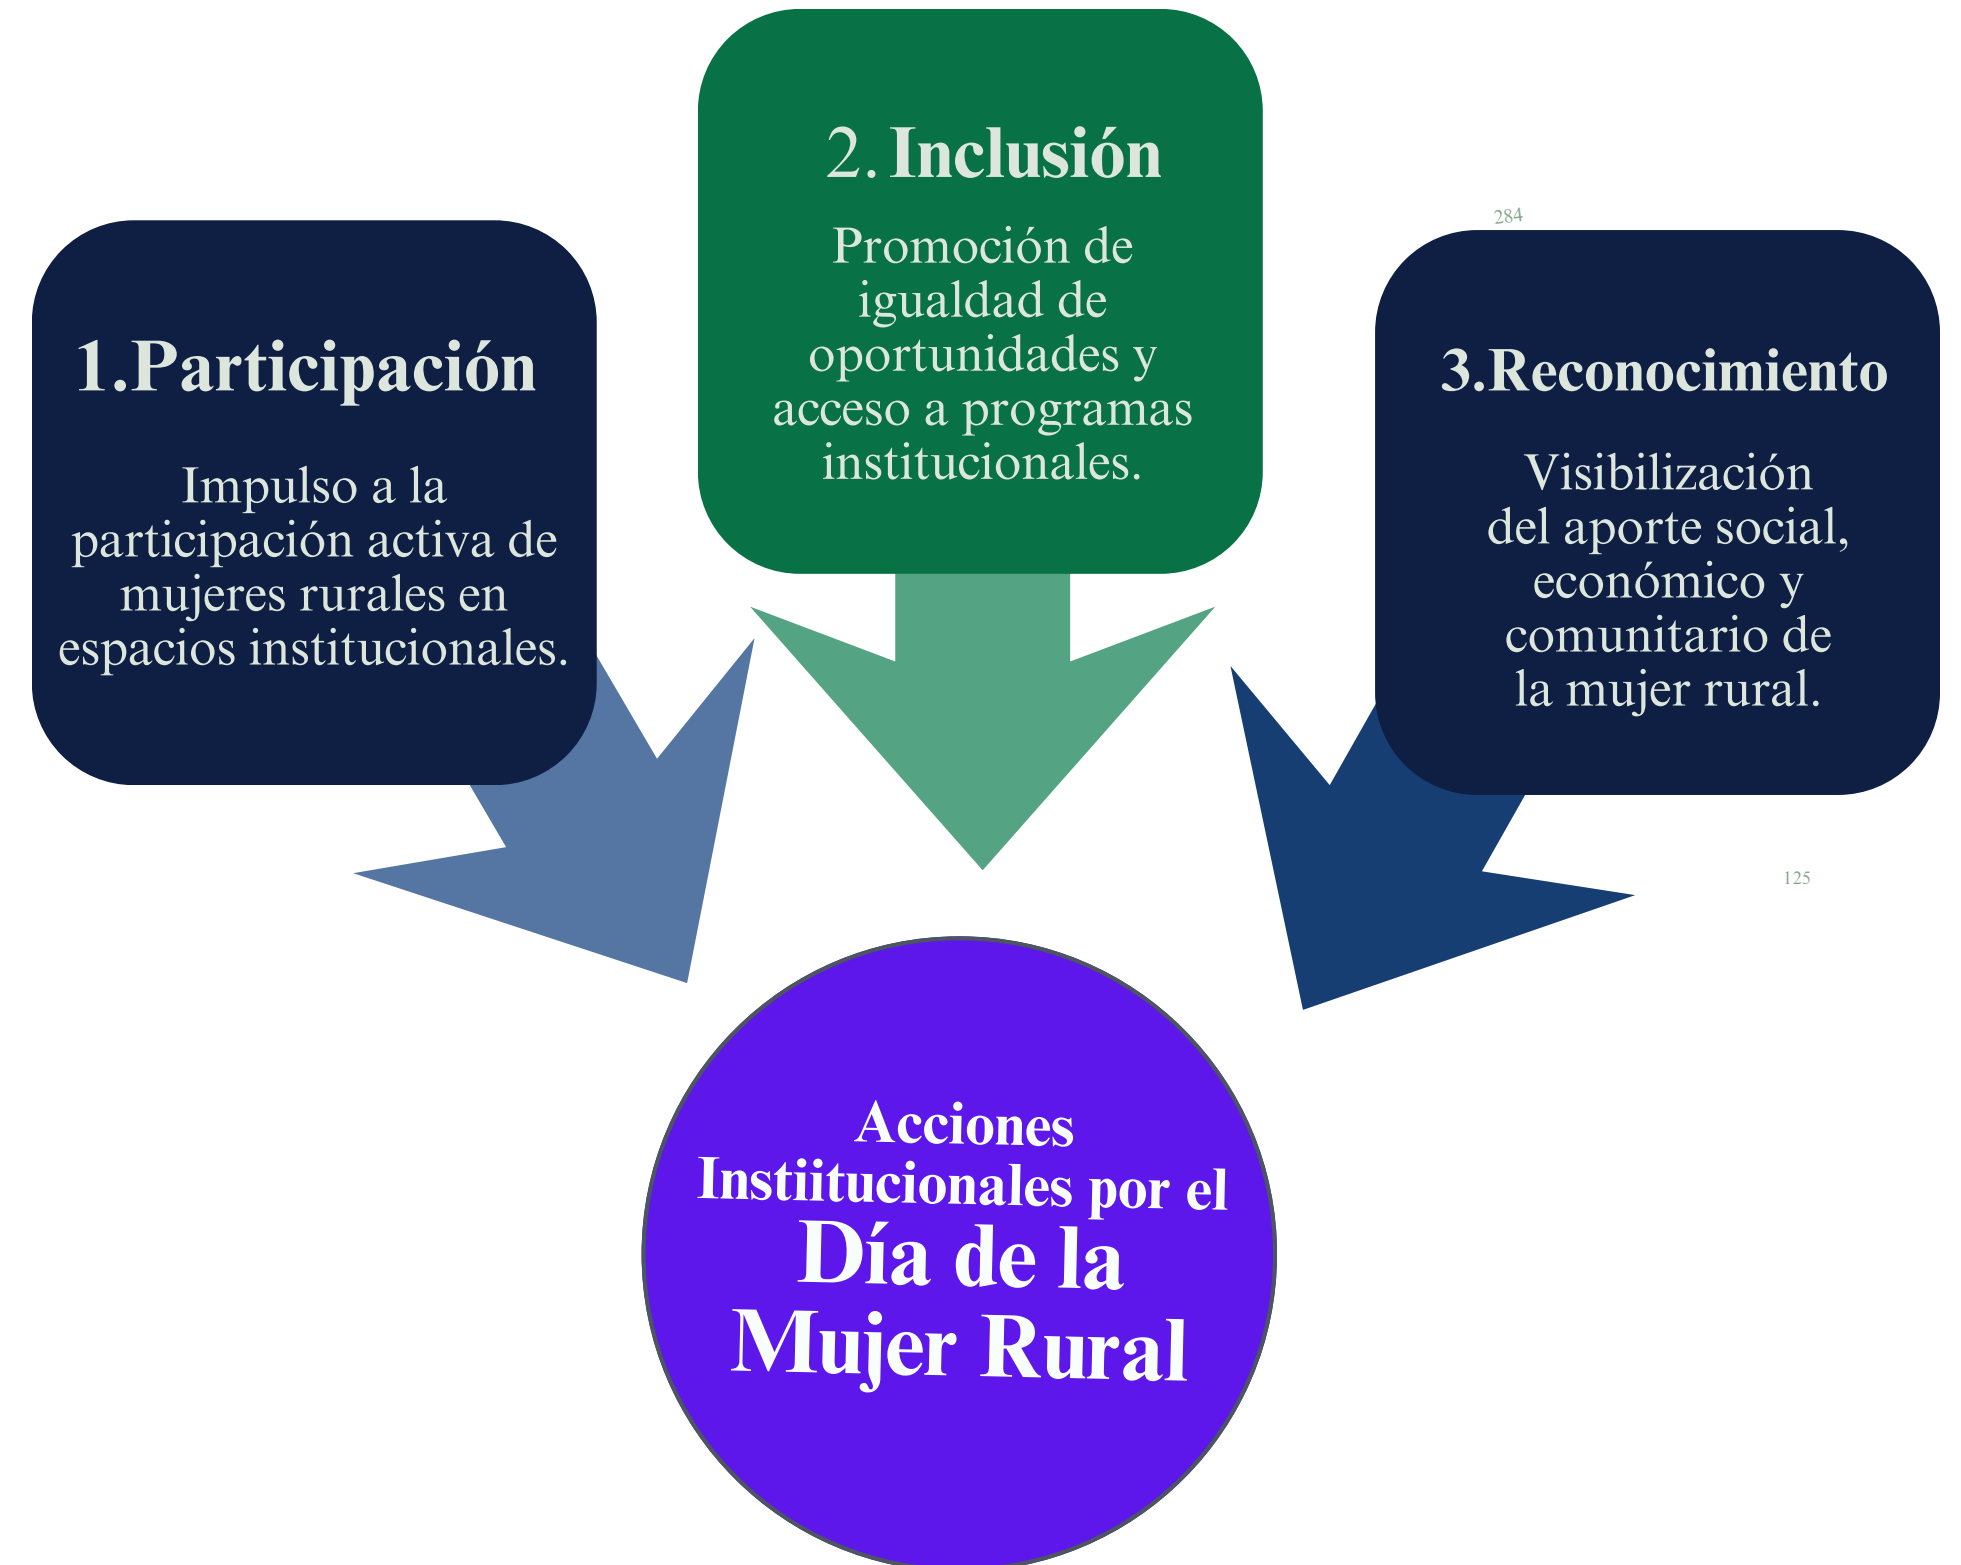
2. Inclusión

Promoción de igualdad de oportunidades y acceso a programas institucionales.

284

1.Participación

Impulso a la participación activa de mujeres rurales en espacios institucionales.

3.Reconocimiento

Visibilización del aporte social, económico y comunitario de la mujer rural.

125

Acciones Instiitucionales por el Día de la Mujer Rural